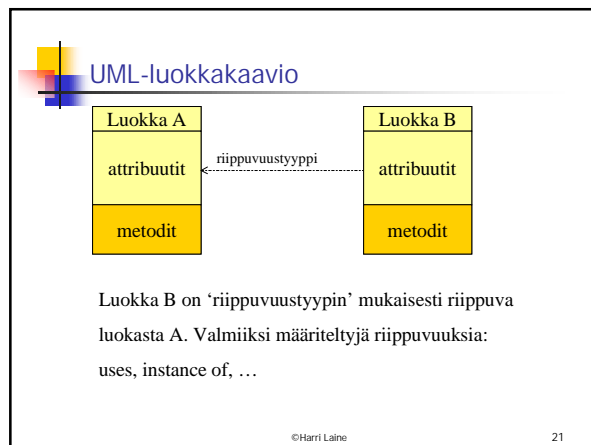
UML-luokkakaavio

Luokka A

attribuutit

metodit

riippuvuustyyppi

Luokka B

attribuutit

metodit

Luokka B on 'riippuvuustyypin' mukaisesti riippuva luokasta A. Valmiiksi määriteltyjä riippuvuuksia: uses, instance of, …

©Harri Laine

21